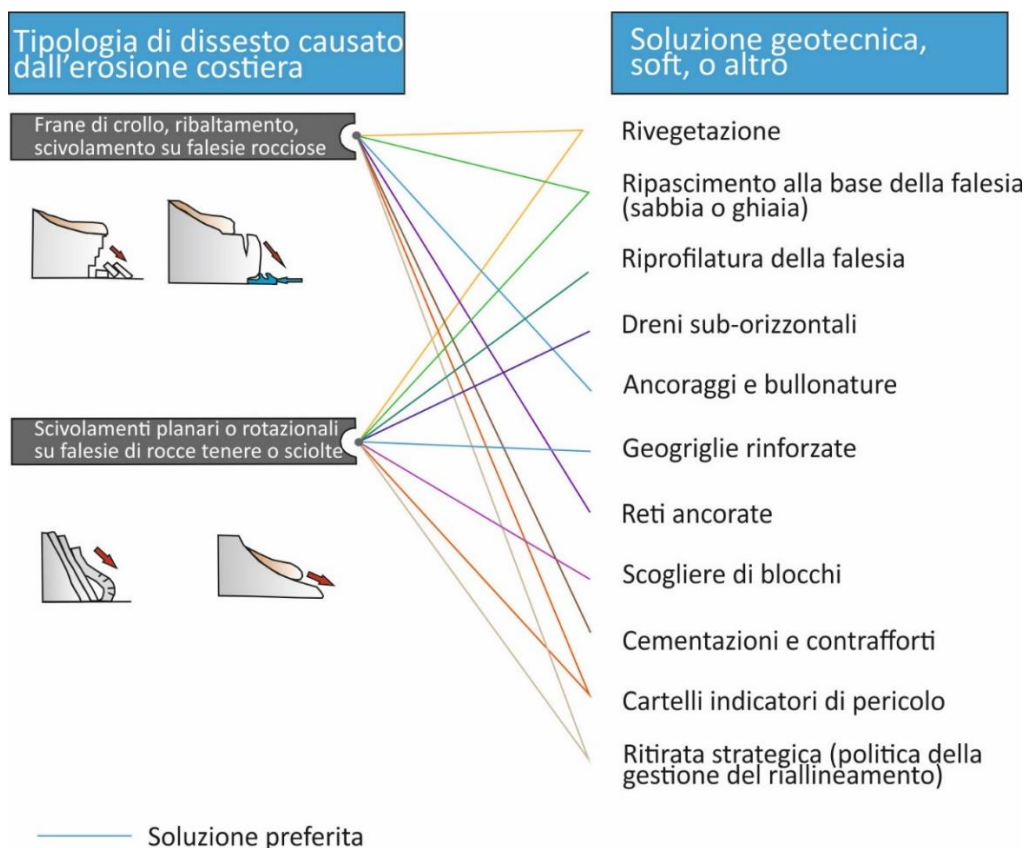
Tipologia di dissesto causato dall'erosione costiera

Soluzione geotecnica, soft, o altro

Frane di crollo, ribaltamento, scivolamento su falesie rocciose

Scivolamenti planari o rotazionali su falesie di rocce tenere o sciolte

Rivegetazione

Ripascimento alla base della falesia (sabbia o ghiaia)

Riprofilatura della falesia

Dreni sub-orizzontali

Ancoraggi e bullonature

Geogriglie rinforzate

Reti ancorate

Scogliere di blocchi

Cementazioni e contrafforti

Cartelli indicatori di pericolo

Ritirata strategica (politica della gestione del riallineamento)

Soluzione preferita